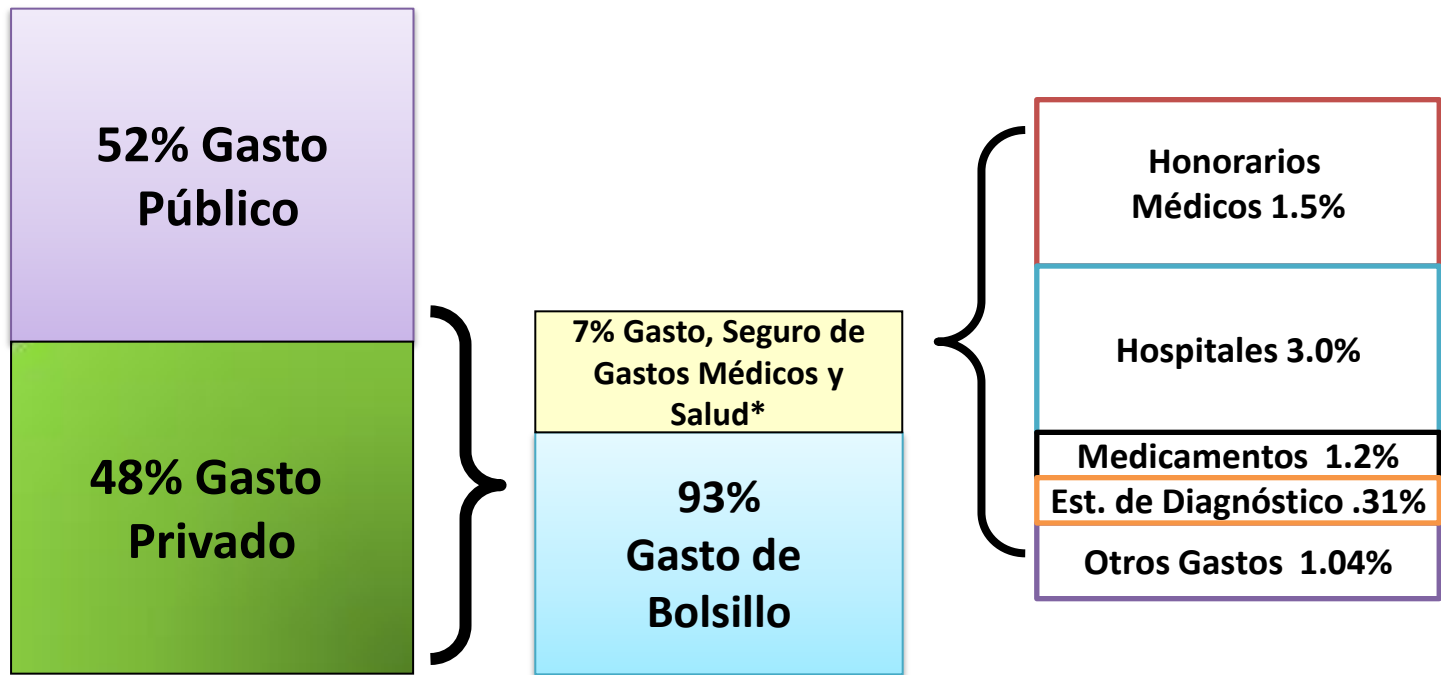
52% Gasto Público

48% Gasto Privado

7% Gasto, Seguro de Gastos Médicos y Salud*

93% Gasto de Bolsillo

Honorarios Médicos 1.5%

Hospitales 3.0%

Medicamentos 1.2%

Est. de Diagnóstico .31%

Otros Gastos 1.04%